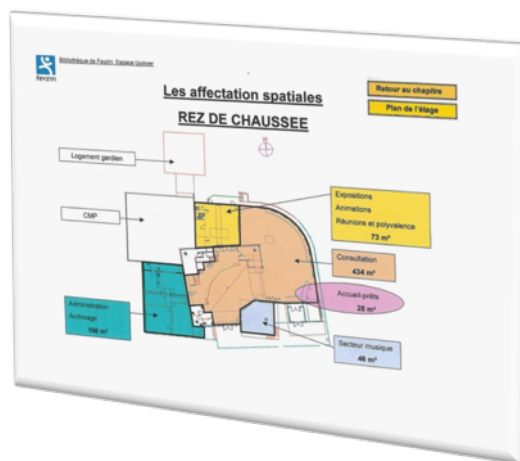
Feyzin

Bibliothèque de Feyzin. Espace Guinvar

Les affectation spatiales

REZ DE CHAUSSEE

Retour au chapitre

Plan de l'étage

Logement gardien

CMP

Expositions
Animations
Réunions et polyvalence
73 m²

Consultation
434 m²

Accueil-prêts
28 m²

Administration
Archivage
166 m²

Secteur musique
46 m²